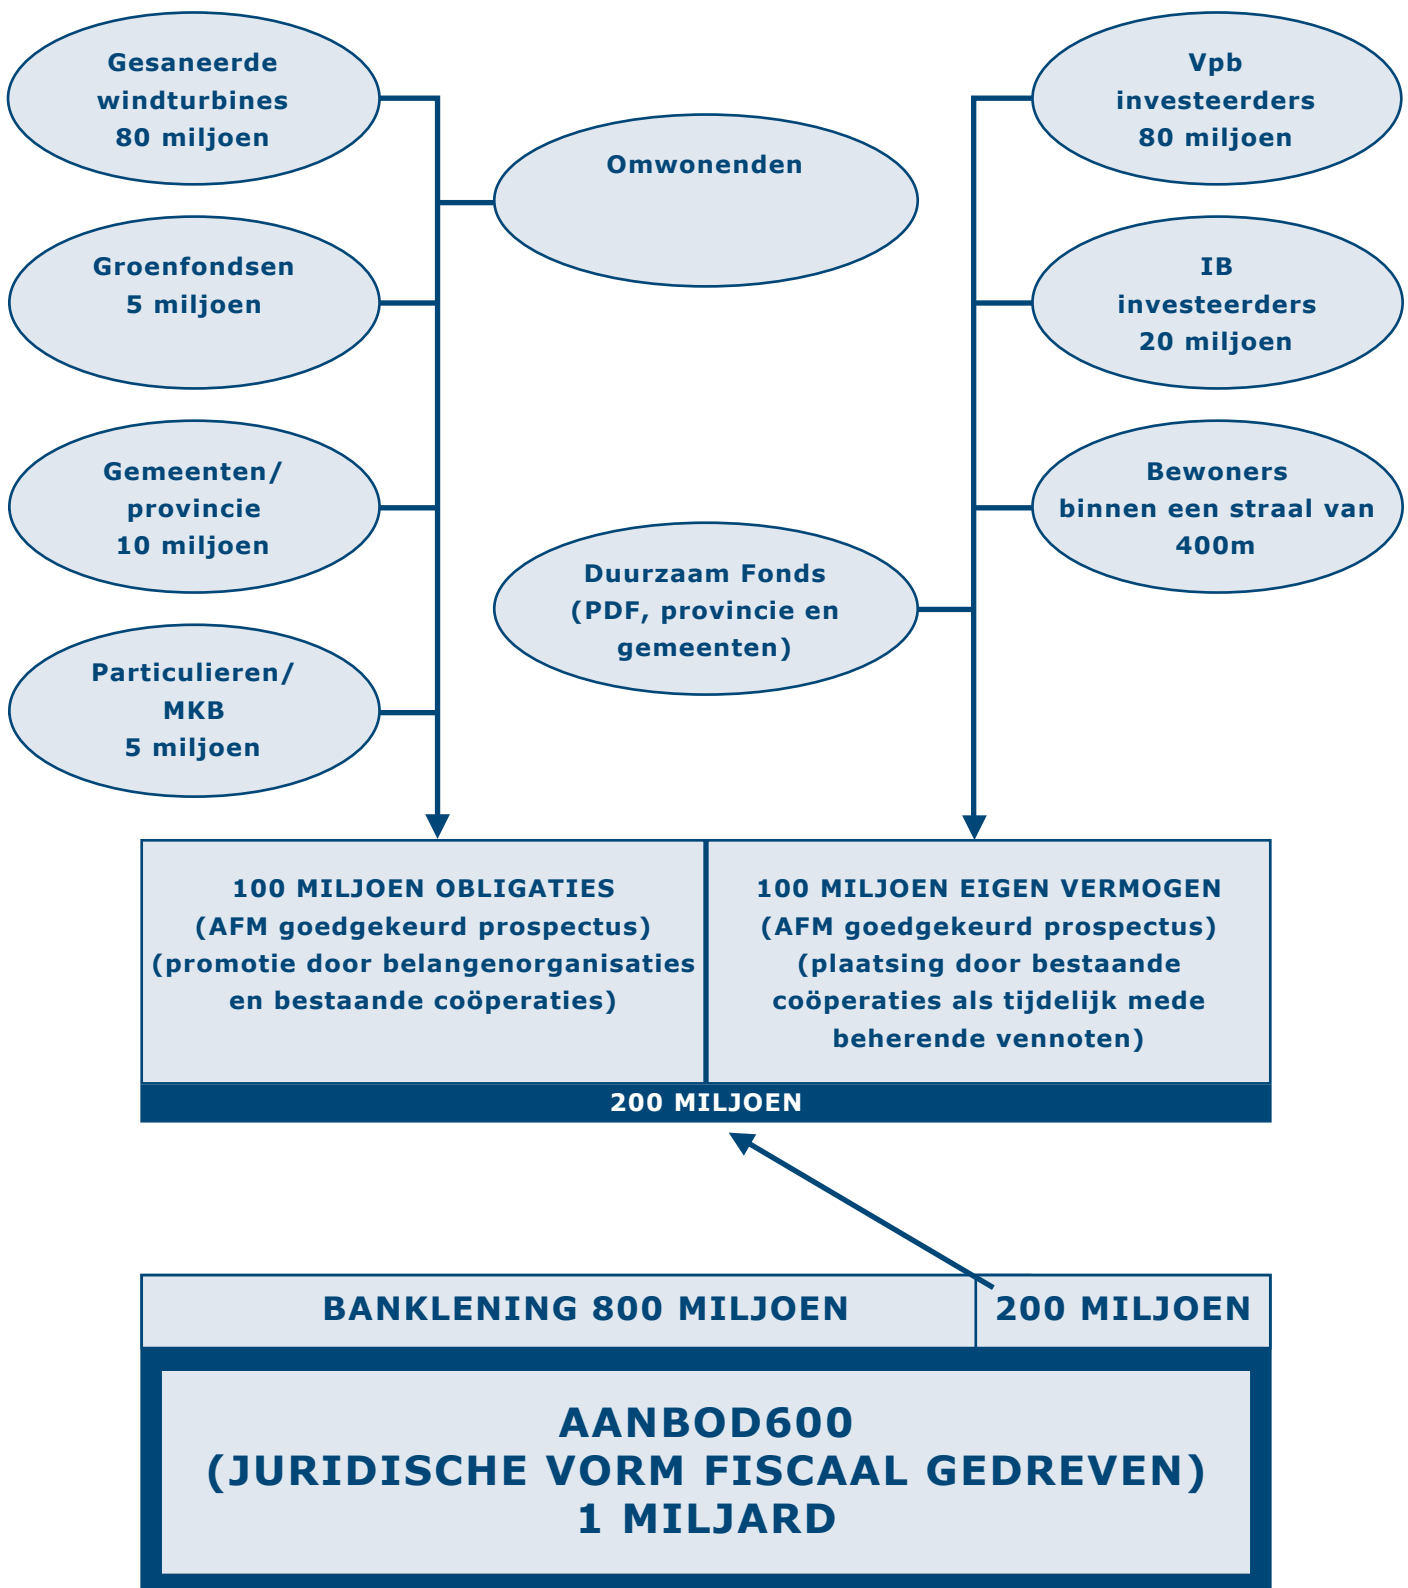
Gesaneerde windturbines 80 miljoen

Groenfondsen 5 miljoen

Gemeenten/ provincie 10 miljoen

Particulieren/ MKB 5 miljoen

Omwonenden

Duurzaam Fonds (PDF, provincie en gemeenten)

Vpb investeerders 80 miljoen

IB investeerders 20 miljoen

Bewoners binnen een straal van 400m

| 100 MILJOEN OBLIGATIES (AFM goedgekeurd prospectus) (promotie door belangenorganisaties en bestaande coöperaties) | 100 MILJOEN EIGEN VERMOGEN (AFM goedgekeurd prospectus) (plaatsing door bestaande coöperaties als tijdelijk mede beherende vennoten) |
|---|---|

200 MILJOEN

| BANKLENING 800 MILJOEN | 200 MILJOEN |
|---|---|

AANBOD600
(JURIDISCHE VORM FISCAAL GEDREVEN)
1 MILJARD